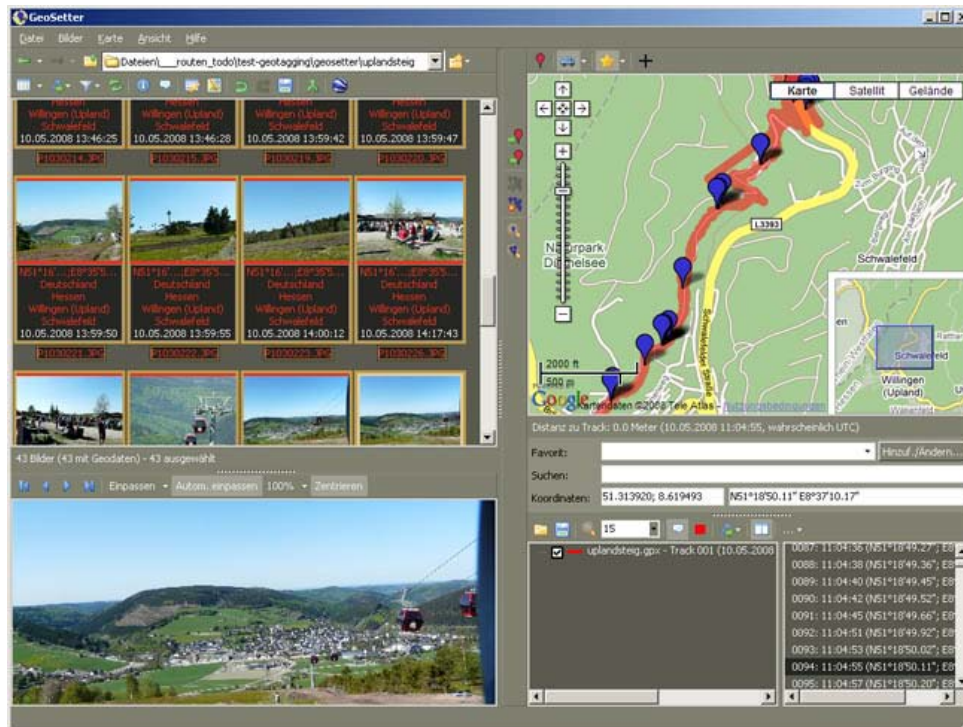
GeoSetter

Datei Bilder Karte Ansicht Hilfe

Dateien\___routen_todo\test-geotagging\geosetter\uplandsteig

Hessen
Willingen (Upland)
Schwalefeld
10.05.2008 13:46:25
P1030214.JPG

Hessen
Willingen (Upland)
Schwalefeld
10.05.2008 13:46:28
P1030215.JPG

Hessen
Willingen (Upland)
Schwalefeld
10.05.2008 13:59:42
P1030219.JPG

Hessen
Willingen (Upland)
Schwalefeld
10.05.2008 13:59:47
P1030220.JPG

N51°16'...E8°35'5...
Deutschland
Hessen
Willingen (Upland)
Schwalefeld
10.05.2008 13:59:50
P1030221.JPG

N51°16'...E8°35'5...
Deutschland
Hessen
Willingen (Upland)
Schwalefeld
10.05.2008 13:59:55
P1030222.JPG

N51°16'...E8°35'5...
Deutschland
Hessen
Willingen (Upland)
Schwalefeld
10.05.2008 14:00:12
P1030223.JPG

N51°16'...E8°35'5...
Deutschland
Hessen
Willingen (Upland)
Schwalefeld
10.05.2008 14:17:43
P1030226.JPG

43 Bilder (43 mit Geodaten) - 43 ausgewählt

Einpassen Autom. einpassen 100% Zentrieren

Karte Satellit Gelände

Naturpark Diemelsee

L3393

Schwalefeld

Schwalefelder Straße

Schwalefeld

Willingen (Upland)

2000 ft
500 m

Google Kartendaten ©2008 Tele Atlas - Nutzungsbedingungen

Distanz zu Track: 0.0 Meter (10.05.2008 11:04:55, wahrscheinlich UTC)

Favorit:
Hinzuf./Ändern...
Suchen:
Koordinaten: 51.313920; 8.619493 N51°18'50.11" E8°37'10.17"

15

uplandsteig.gpx - Track 001 (10.05.2008

0087: 11:04:36 (N51°18'49.27"; E8
0088: 11:04:38 (N51°18'49.36"; E8
0089: 11:04:40 (N51°18'49.45"; E8
0090: 11:04:42 (N51°18'49.52"; E8
0091: 11:04:45 (N51°18'49.66"; E8
0092: 11:04:51 (N51°18'49.92"; E8
0093: 11:04:53 (N51°18'50.02"; E8
0094: 11:04:55 (N51°18'50.11"; E8
0095: 11:04:57 (N51°18'50.20"; E8